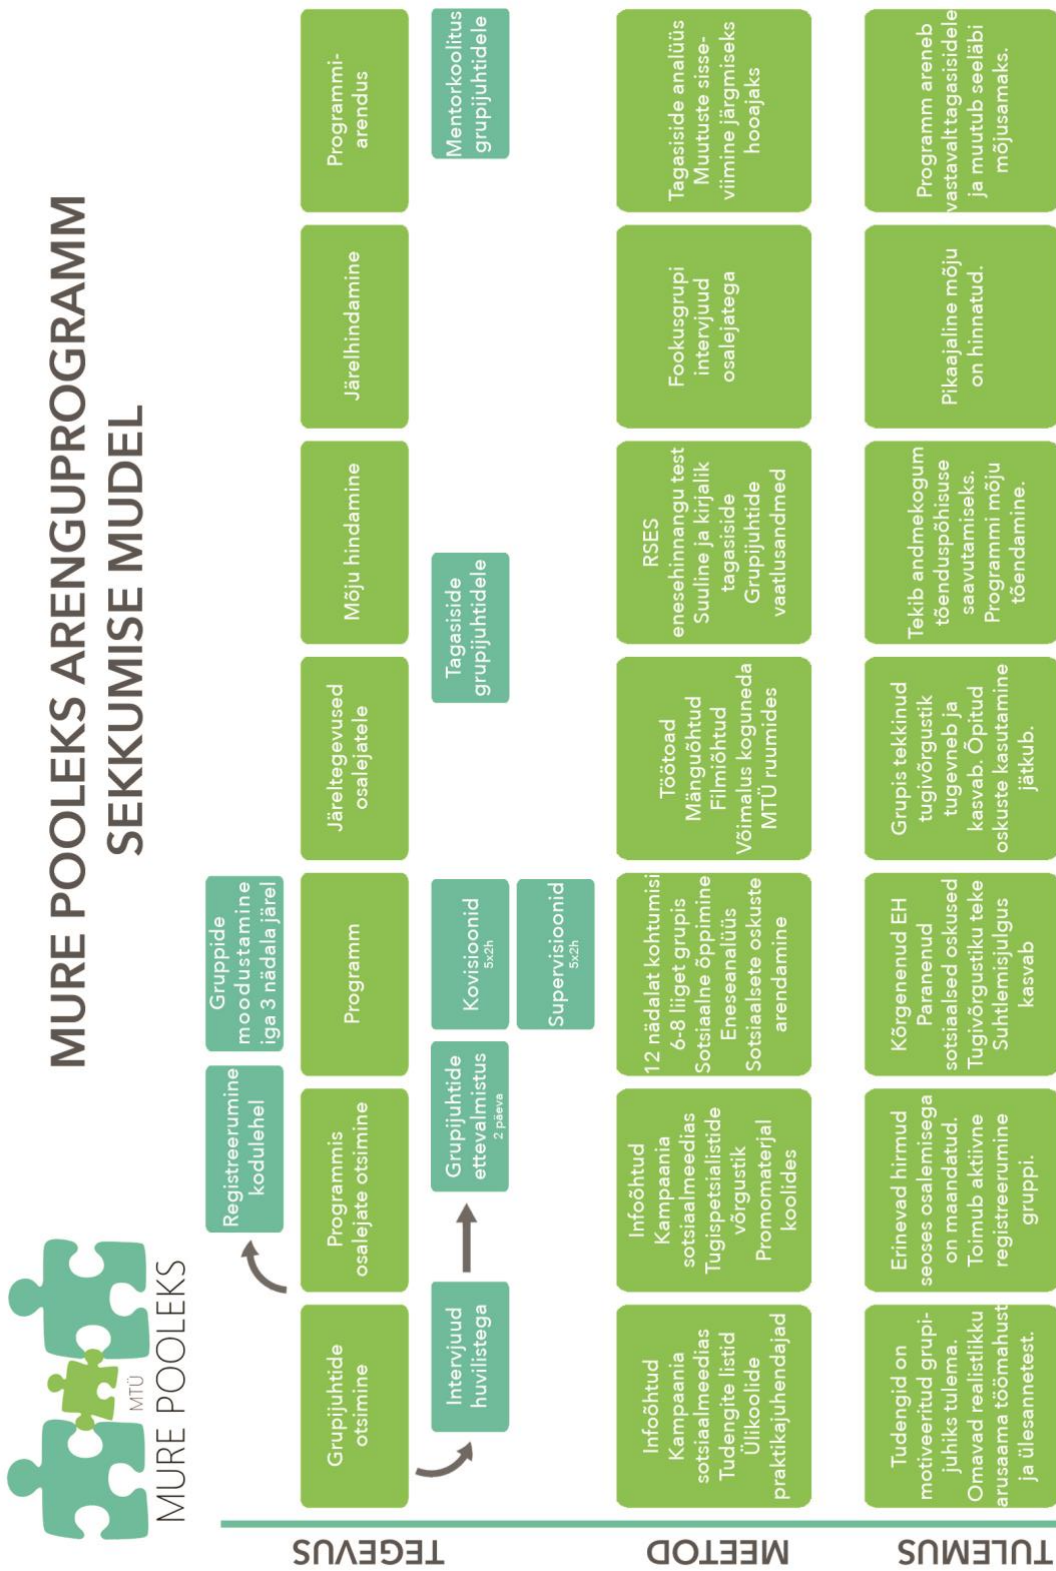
MURE POOLEKS ARENGUPROGRAMM SEKKUMISE MUDEL

MTÜ MURE POOLEKS

TEGEVUS

Grupijuhtide otsimine

Interjvuud huvilistega

Programmis osalejate otsimine

Registreerumine kodulehel

Grupijuhtide ettevalmistus 2 päeva

Programm

Gruppide moodustamine iga 3 nädala järel

Kovisioonid 5x2h

Supervisioonid 5x2h

Järeltegevused osalejatele

Tagasiside grupijuhtidele

Mõju hindamine

Järelhindamine

Programmiarendus

Mentorkoolitus grupijuhtidele

MEETOD

Infoõhtud
Kampaania sotsiaalmeedias
Tudengite listid
Ülikoolide praktikajuhendajad

Infoõhtud
Kampaania sotsiaalmeedias
Tugispetsialistide võrgustik
Promomaterjal koolides

12 nädalat kohtumisi
6-8 liiget grupis
Sotsiaalne õppimine
Eneseanalüüs
Sotsiaalsete oskuste arendamine

Töötoad
Mänguõhtud
Filmiõhtud
Võimalus koguneda MTÜ ruumides

RSES enesehinnangu test
Suuline ja kirjalik tagasiside
Grupijuhtide vaatlusandmed

Fookusgrupi intervjuud osalejatega

Tagasiside analüüs
Muutuste sisseviimine järgmiseks hooajaks

TULEMUS

Tudengid on motiveeritud grupijuhiks tulema. Omavad realistlikku arusaama töömahust ja ülesannetest.

Erinevad hirmud seoses osalemisega on maandatud. Toimub aktiivne registreerumine gruppi.

Kõrgenenud EH
Paranenud sotsiaalsed oskused
Tugivõrgustiku teke
Suhtlemisjulgus kasvab

Grupis tekkinud tugivõrgustik tugevneb ja kasvab. Õpitud oskuste kasutamine jätkub.

Tekib andmekogum tõenduspõhisuse saavutamiseks. Programmi mõju tõendamine.

Pikaajaline mõju on hinnatud.

Programm areneb vastavalt tagasisidele ja muutub seeläbi mõjusamaks.